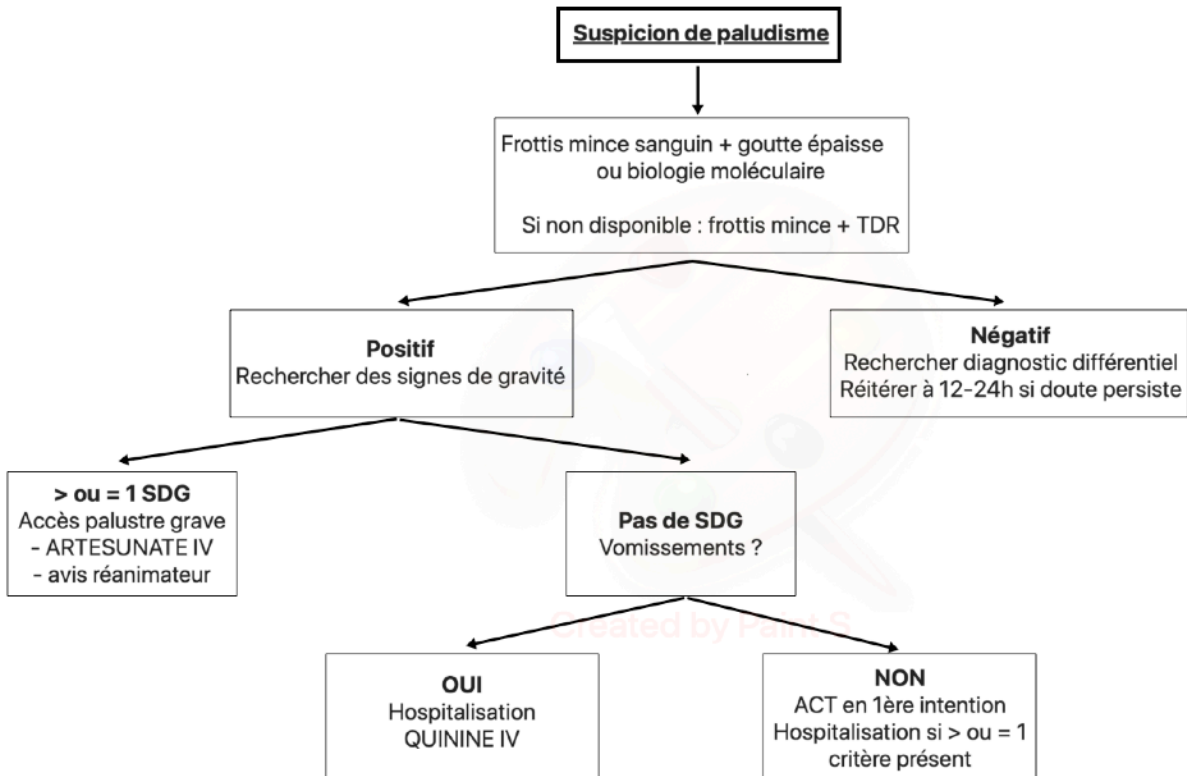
Suspicion de paludisme

Frottis mince sanguin + goutte épaisse ou biologie moléculaire

Si non disponible : frottis mince + TDR

Positif
Rechercher des signes de gravité

Négatif
Rechercher diagnostic différentiel
Réitérer à 12-24h si doute persiste

> ou = 1 SDG
Accès palustre grave
- ARTESUNATE IV
- avis réanimateur

Pas de SDG
Vomissements ?

Created by Paint S

OUI
Hospitalisation
QUININE IV

NON
ACT en 1ère intention
Hospitalisation si > ou = 1 critère présent